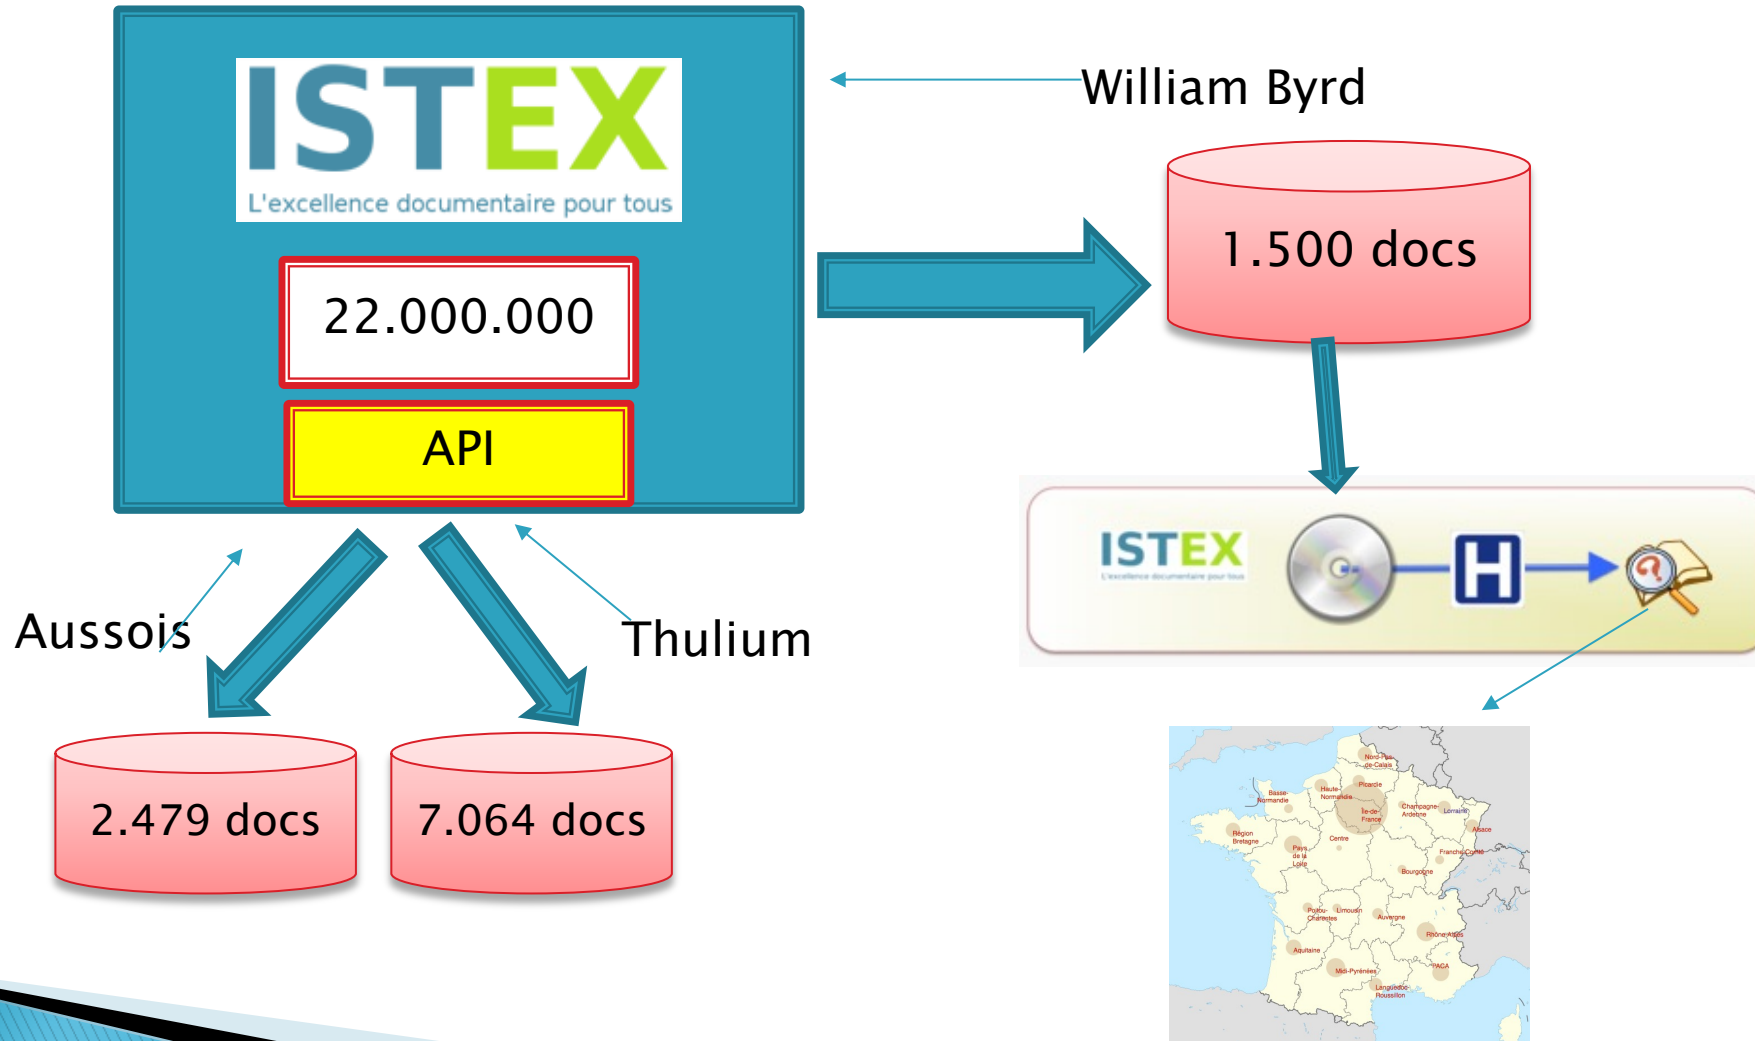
ISTEX
L'excellence documentaire pour tous

22.000.000

API

William Byrd

1.500 docs

ISTEX
L'excellence documentaire pour tous

H

Aussois

Thulium

2.479 docs

7.064 docs

Nord-Pas-de-Calais
Picardie
Haute-Normandie
Basse-Normandie
Île-de-France
Champagne-Ardenne
Lorraine
Alsace
Région Bretagne
Pays de la Loire
Centre
Franche-Comté
Bourgogne
Poitou-Charentes
Limousin
Auvergne
Rhône-Alpes
Aquitaine
Midi-Pyrénées
PACA
Languedoc-Roussillon